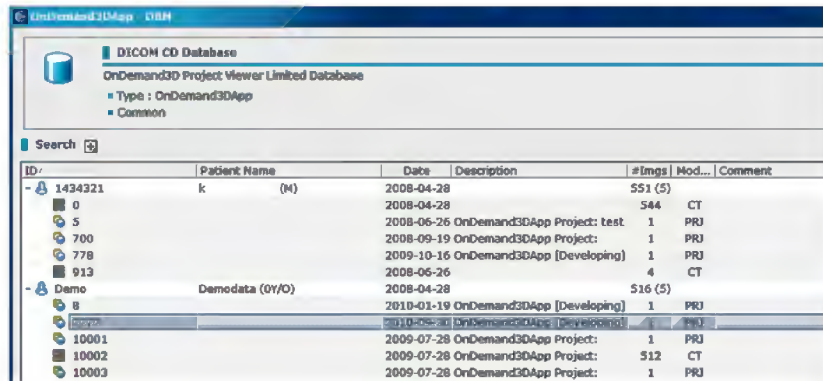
OnDemand3DApp - DBM

DICOM CD Database

OnDemand3D Project Viewer Limited Database

- Type : OnDemand3DApp
- Common

Search

| ID | Patient Name | Date | Description | #Imgs | Mod... | Comment |
|---|---|---|---|---|---|---|
| - 1434321 | k (M) | 2008-04-28 | | 551 (5) | | |
| 0 | | 2008-04-28 | | 544 | CT | |
| 5 | | 2008-06-26 | OnDemand3DApp Project: test | 1 | PRJ | |
| 700 | | 2008-09-19 | OnDemand3DApp Project: | 1 | PRJ | |
| 778 | | 2009-10-16 | OnDemand3DApp [Developing] | 1 | PRJ | |
| 913 | | 2008-06-26 | | 4 | CT | |
| - Demo | Demodata (0Y/O) | 2008-04-28 | | 516 (5) | | |
| 8 | | 2010-01-19 | OnDemand3DApp [Developing] | 1 | PRJ | |
| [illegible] | | 2010-0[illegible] | OnDemand3DApp [Developing] | 1 | PRJ | |
| 10001 | | 2009-07-28 | OnDemand3DApp Project: | 1 | PRJ | |
| 10002 | | 2009-07-28 | OnDemand3DApp Project: | 512 | CT | |
| 10003 | | 2009-07-28 | OnDemand3DApp Project: | 1 | PRJ | |